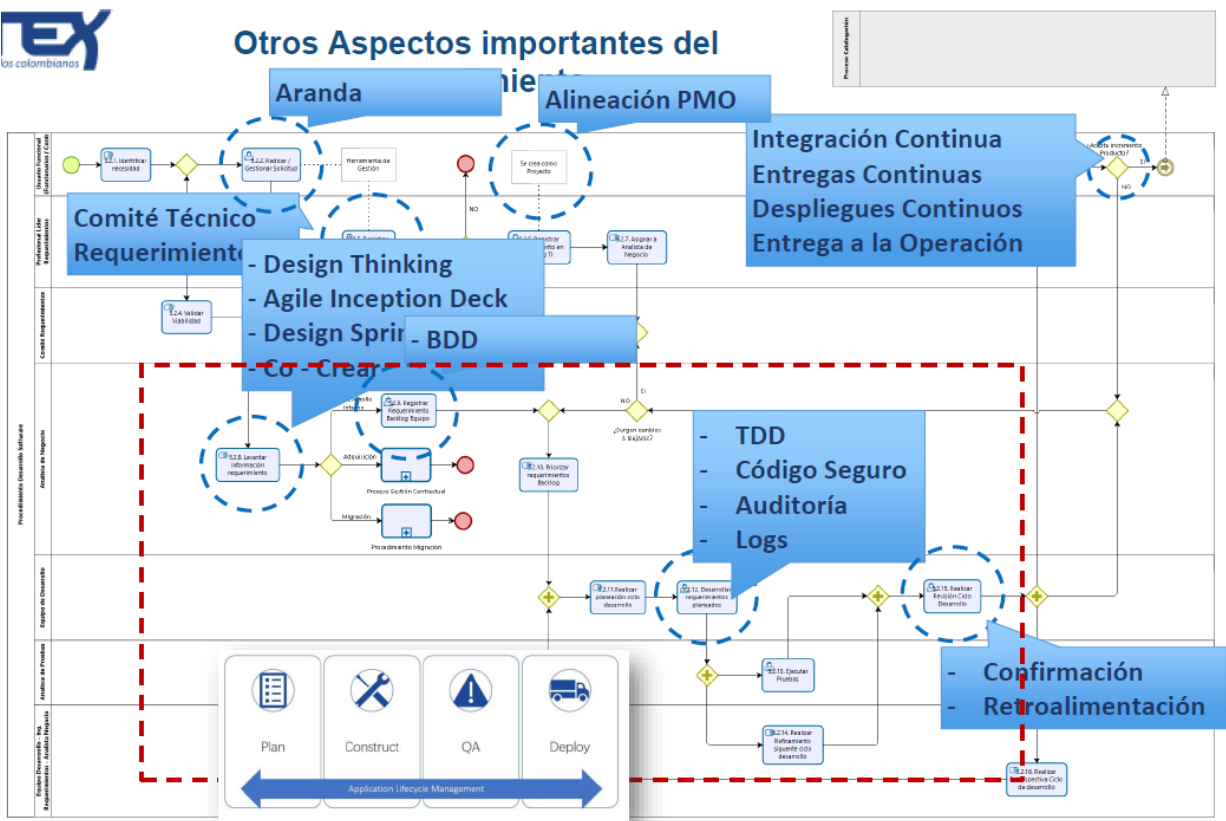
TEX
los colombianos

Otros Aspectos importantes del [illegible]miento

Proceso Catalogación

Aranda

Alineación PMO

Integración Continua
Entregas Continuas
Despliegues Continuos
Entrega a la Operación

Usuario Funcional (Funcionarios / Contr

2.1. Identificar necesidad

2.2. Radicar / Gestionar Solicitud

Herramienta de Gestión

Se crea como Proyecto

¿Acepta Incremento Producto?

SI

NO

NO

Comité Técnico
Requerimiento

Profesional Líder Requerimientos

2.7. Asignar a Analista de Negocio

- Design Thinking
- Agile Inception Deck
- Design Sprin
- Co - Crear

- BDD

Comité Requerimientos

2.4. Validar Viabilidad

Procedimiento Desarrollo Software

Analista de Negocio

2.9. Registrar Requerimiento Backlog Equipo

SI

NO

¿Surgen cambios o ajustes?

2.8. Levantar información requerimiento

Adquisición

Proceso Gestión Contractual

Migración

Procedimiento Migración

2.10. Priorizar requerimientos Backlog

- TDD
- Código Seguro
- Auditoría
- Logs

Equipo de Desarrollo

2.11. Realizar planeación ciclo desarrollo

2.12. Desarrollar requerimientos planeados

2.15. Realizar Revisión Ciclo Desarrollo

- Confirmación
- Retroalimentación

Analista de Pruebas

2.13. Ejecutar Pruebas

Equipo Desarrollo - Ing. Requerimientos - Analista Negocio

2.14. Realizar Refinamiento siguiente ciclo desarrollo

2.16. Realizar Retrospectiva Ciclo de desarrollo

Plan

Construct

QA

Deploy

Application Lifecycle Management